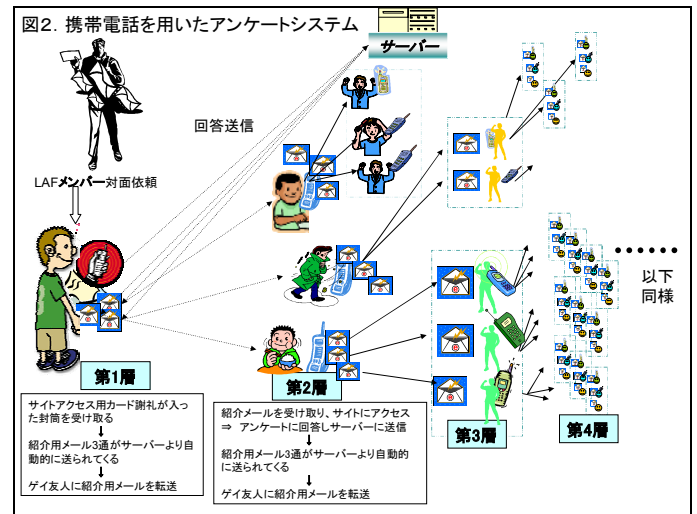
図2. 携帯電話を用いたアンケートシステム

サーバー

回答送信

LAFメンバー対面依頼

・・・・・・

以下
同様

第1層

第2層

第3層

第4層

サイトアクセス用カード謝礼が入った封筒を受け取る
↓
紹介用メール3通がサーバーより自動的に送られてくる
↓
ゲイ友人に紹介用メールを転送

紹介メールを受け取り、サイトにアクセス
⇒ アンケートに回答しサーバーに送信
↓
紹介用メール3通がサーバーより自動的に送られてくる
↓
ゲイ友人に紹介用メールを転送